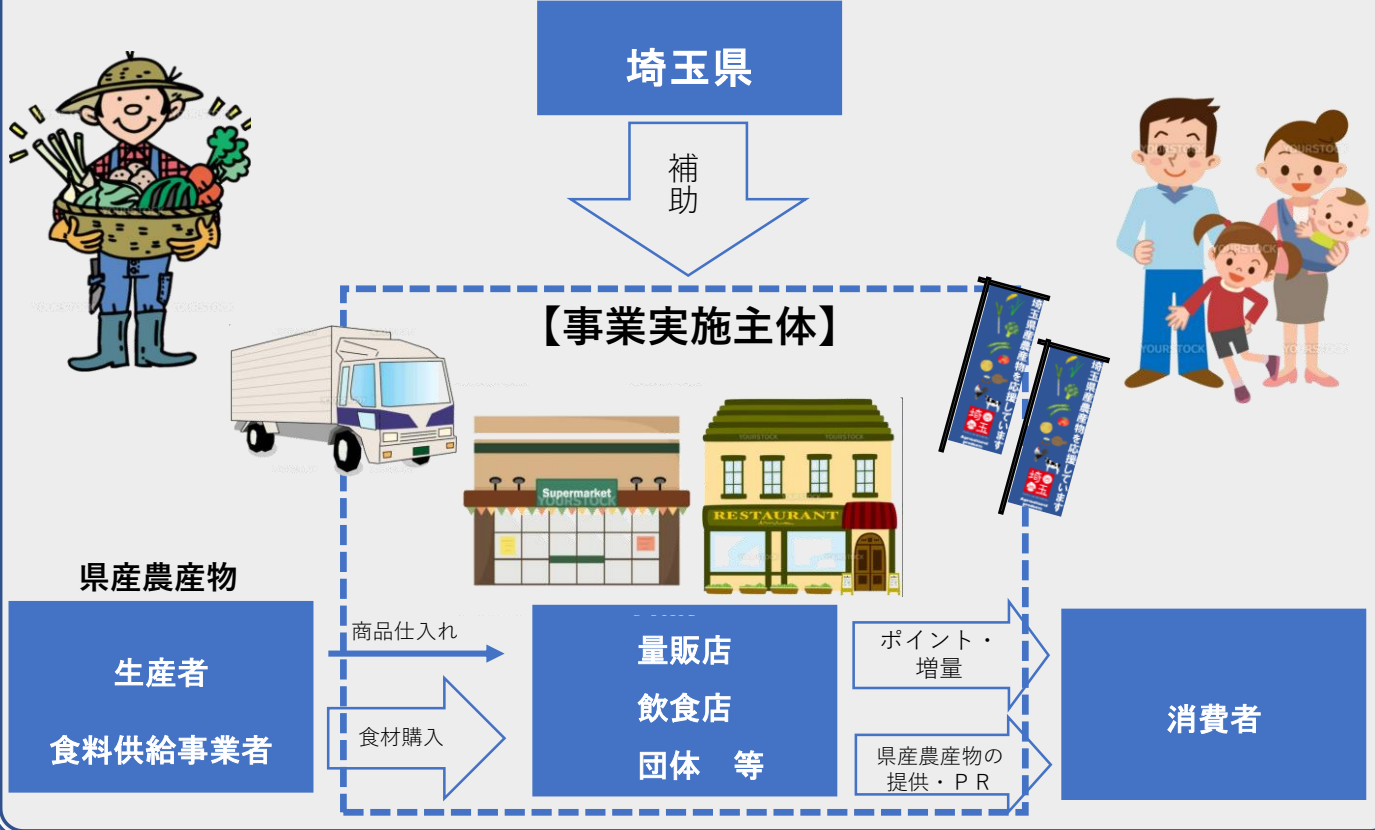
埼玉県

補助

【事業実施主体】

Supermarket

RESTAURANT

埼玉県農産物を応援しています

埼玉県農産物を応援しています

県産農産物

生産者

食料供給事業者

商品仕入れ

食材購入

量販店

飲食店

団体　等

ポイント・増量

県産農産物の提供・ＰＲ

消費者